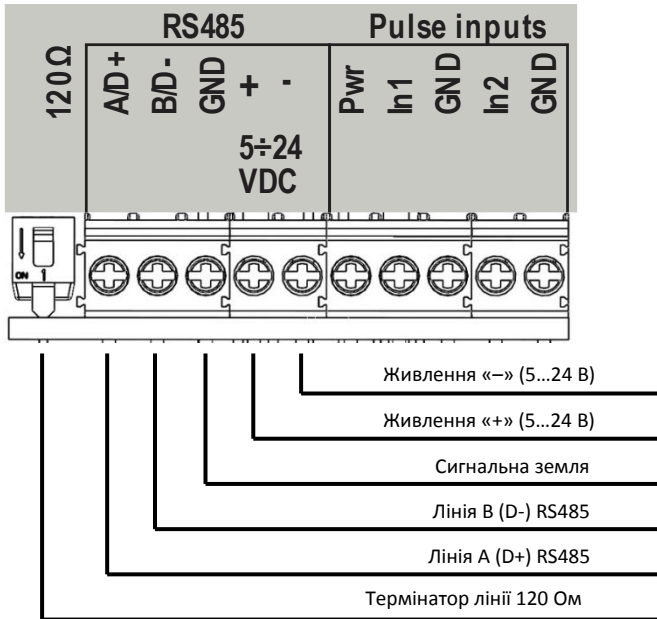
RS485

Pulse inputs

120 Ω

A/D +

B/D -

GND

+

-

5÷24 VDC

Pwr

In1

GND

In2

GND

ON 1

Живлення «–» (5…24 В)

Живлення «+» (5…24 В)

Сигнальна земля

Лінія B (D-) RS485

Лінія A (D+) RS485

Термінатор лінії 120 Ом